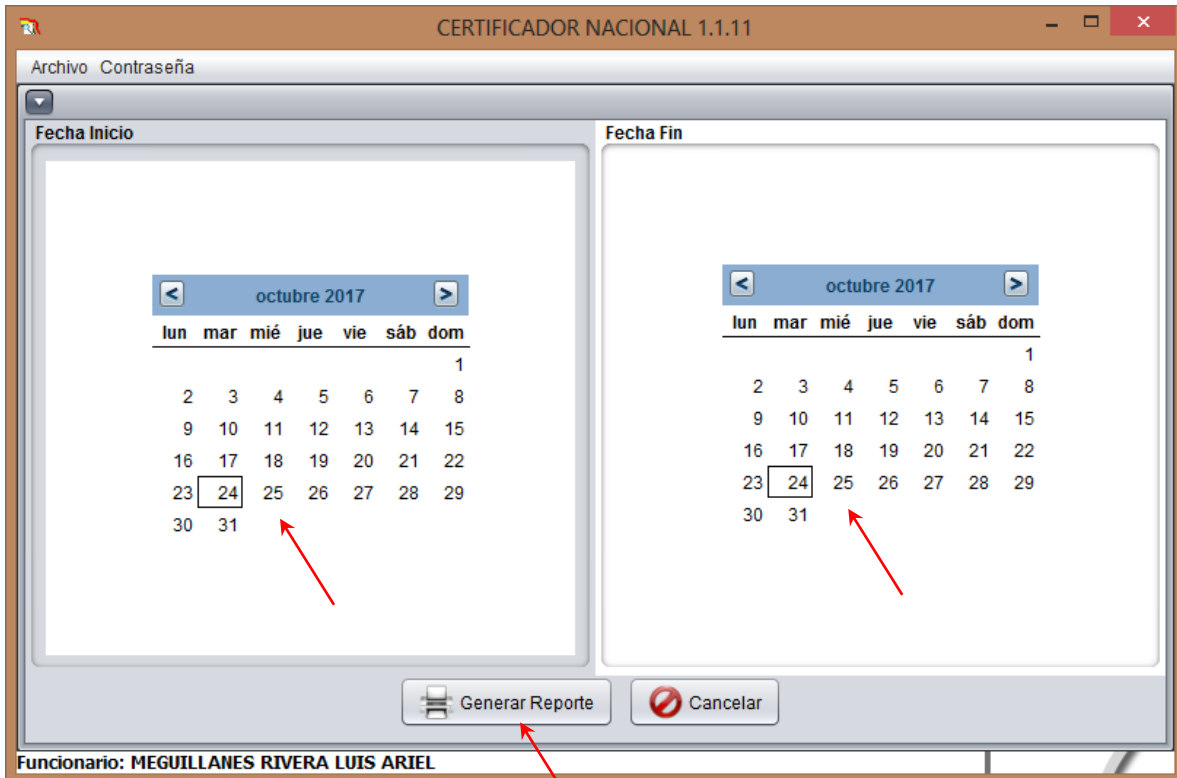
CERTIFICADOR NACIONAL 1.1.11

Archivo Contraseña

Fecha Inicio

octubre 2017

| lun | mar | mié | jue | vie | sáb | dom |
|---|---|---|---|---|---|---|
| | | | | | | 1 |
| 2 | 3 | 4 | 5 | 6 | 7 | 8 |
| 9 | 10 | 11 | 12 | 13 | 14 | 15 |
| 16 | 17 | 18 | 19 | 20 | 21 | 22 |
| 23 | 24 | 25 | 26 | 27 | 28 | 29 |
| 30 | 31 | | | | | |

Fecha Fin

octubre 2017

| lun | mar | mié | jue | vie | sáb | dom |
|---|---|---|---|---|---|---|
| | | | | | | 1 |
| 2 | 3 | 4 | 5 | 6 | 7 | 8 |
| 9 | 10 | 11 | 12 | 13 | 14 | 15 |
| 16 | 17 | 18 | 19 | 20 | 21 | 22 |
| 23 | 24 | 25 | 26 | 27 | 28 | 29 |
| 30 | 31 | | | | | |

Generar Reporte

Cancelar

Funcionario: MEGUILLANES RIVERA LUIS ARIEL